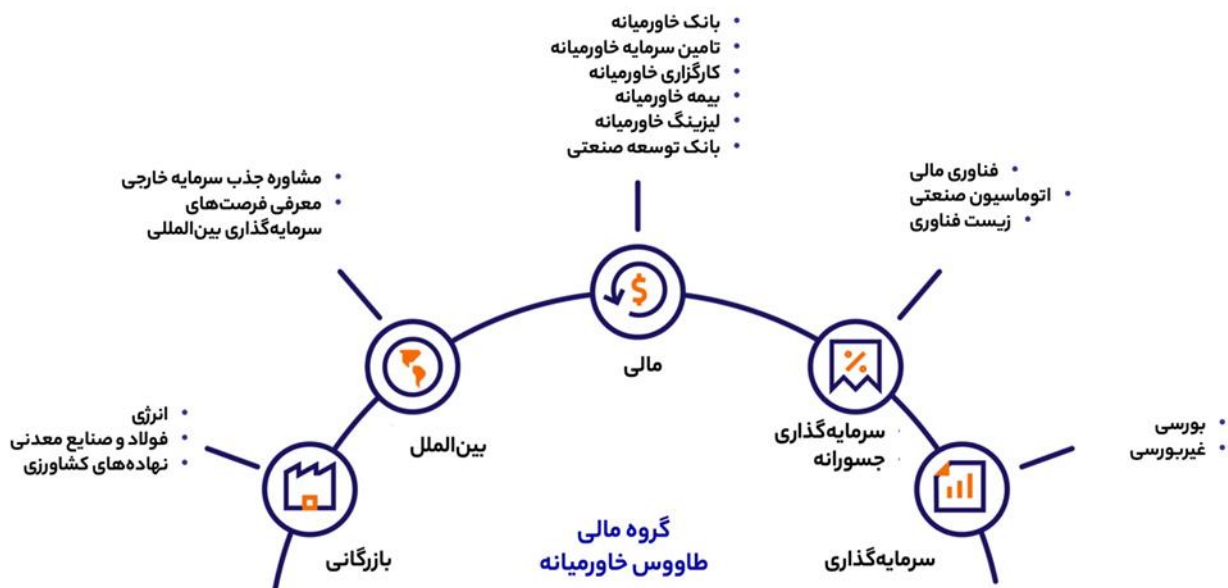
• بانک خاورمیانه
• تامین سرمایه خاورمیانه
• کارگزاری خاورمیانه
• بیمه خاورمیانه
• لیزینگ خاورمیانه
• بانک توسعه صنعتی

• مشاوره جذب سرمایه خارجی
• معرفی فرصت‌های سرمایه‌گذاری بین‌المللی

• فناوری مالی
• اتوماسیون صنعتی
• زیست فناوری

مالی

بین‌الملل

سرمایه‌گذاری جسورانه

• انرژی
• فولاد و صنایع معدنی
• نهاده‌های کشاورزی

• بورسی
• غیربورسی

گروه مالی
طاووس خاورمیانه

بازرگانی

سرمایه‌گذاری